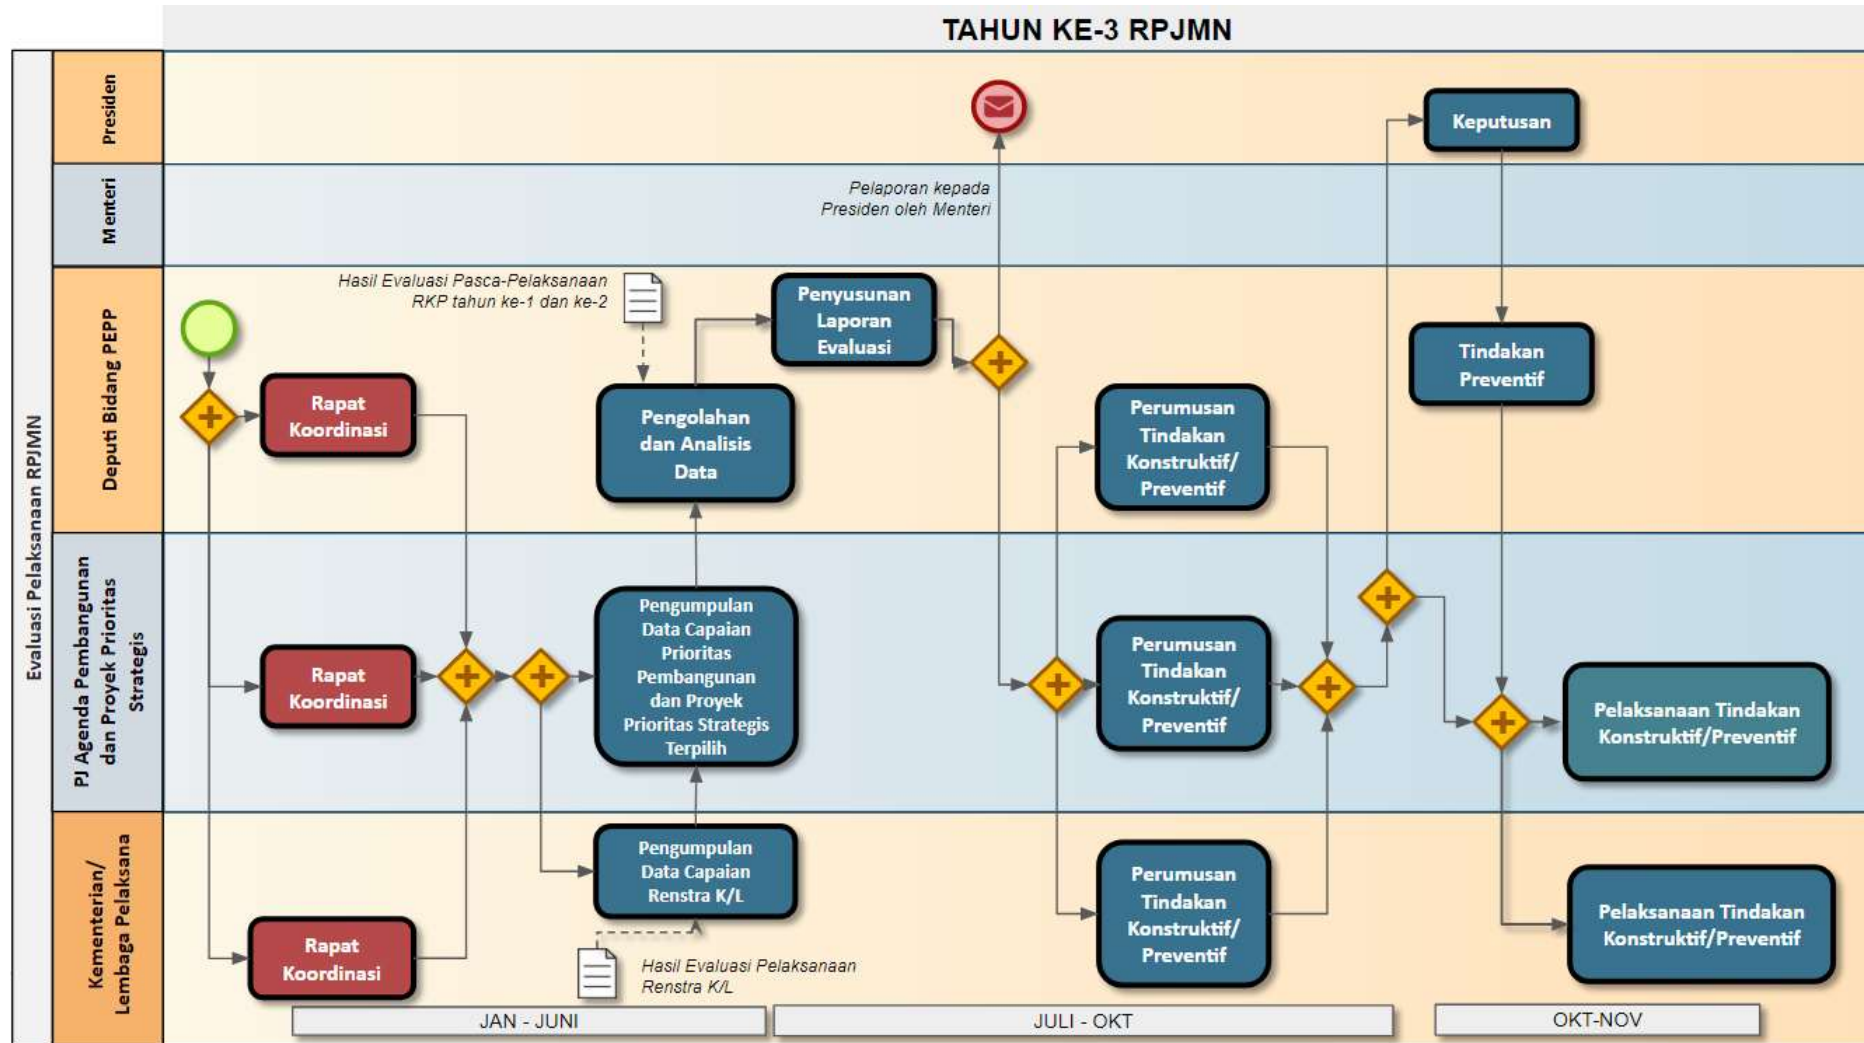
TAHUN KE-3 RPJMN

Evaluasi Pelaksanaan RPJMN

Presiden

Menteri

Deputi Bidang PEPP

PJ Agenda Pembangunan dan Proyek Prioritas Strategis

Kementerian/ Lembaga Pelaksana

Keputusan

Pelaporan kepada Presiden oleh Menteri

Hasil Evaluasi Pasca-Pelaksanaan RKP tahun ke-1 dan ke-2

Penyusunan Laporan Evaluasi

Tindakan Preventif

Rapat Koordinasi

Pengolahan dan Analisis Data

Perumusan Tindakan Konstruktif/ Preventif

Rapat Koordinasi

Pengumpulan Data Capaian Prioritas Pembangunan dan Proyek Prioritas Strategis Terpilih

Perumusan Tindakan Konstruktif/ Preventif

Pelaksanaan Tindakan Konstruktif/Preventif

Pengumpulan Data Capaian Renstra K/L

Perumusan Tindakan Konstruktif/ Preventif

Pelaksanaan Tindakan Konstruktif/Preventif

Rapat Koordinasi

Hasil Evaluasi Pelaksanaan Renstra K/L

JAN - JUNI

JULI - OKT

OKT-NOV